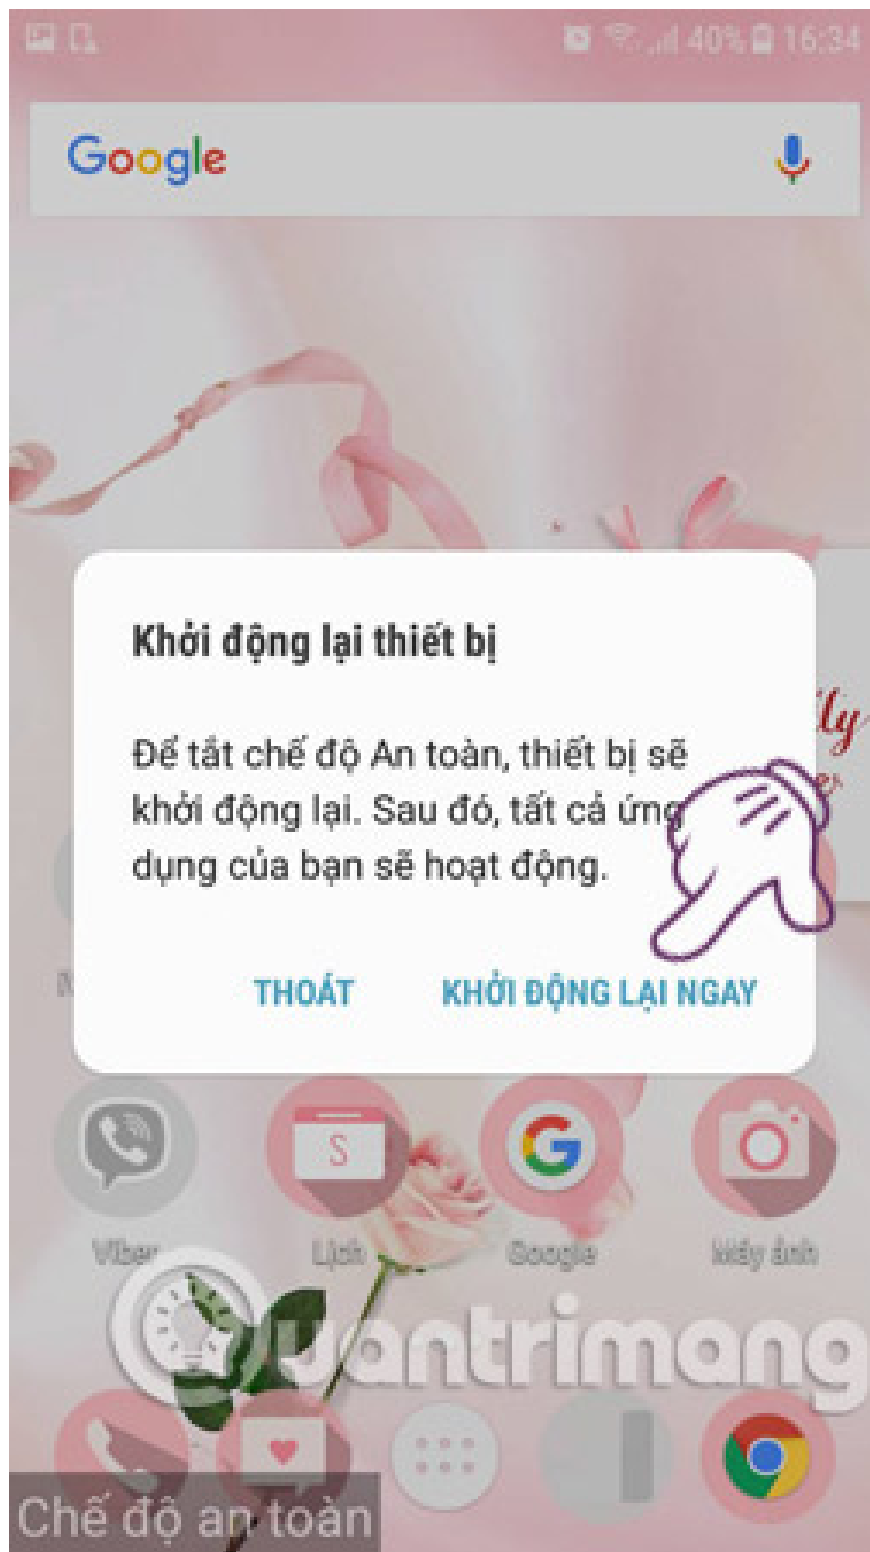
40% 16:34

Google

Khởi động lại thiết bị

Để tắt chế độ An toàn, thiết bị sẽ khởi động lại. Sau đó, tất cả ứng dụng của bạn sẽ hoạt động.

THOÁT KHỞI ĐỘNG LẠI NGAY

Viber Lịch Google Máy ảnh

Quantrimang

Chế độ an toàn